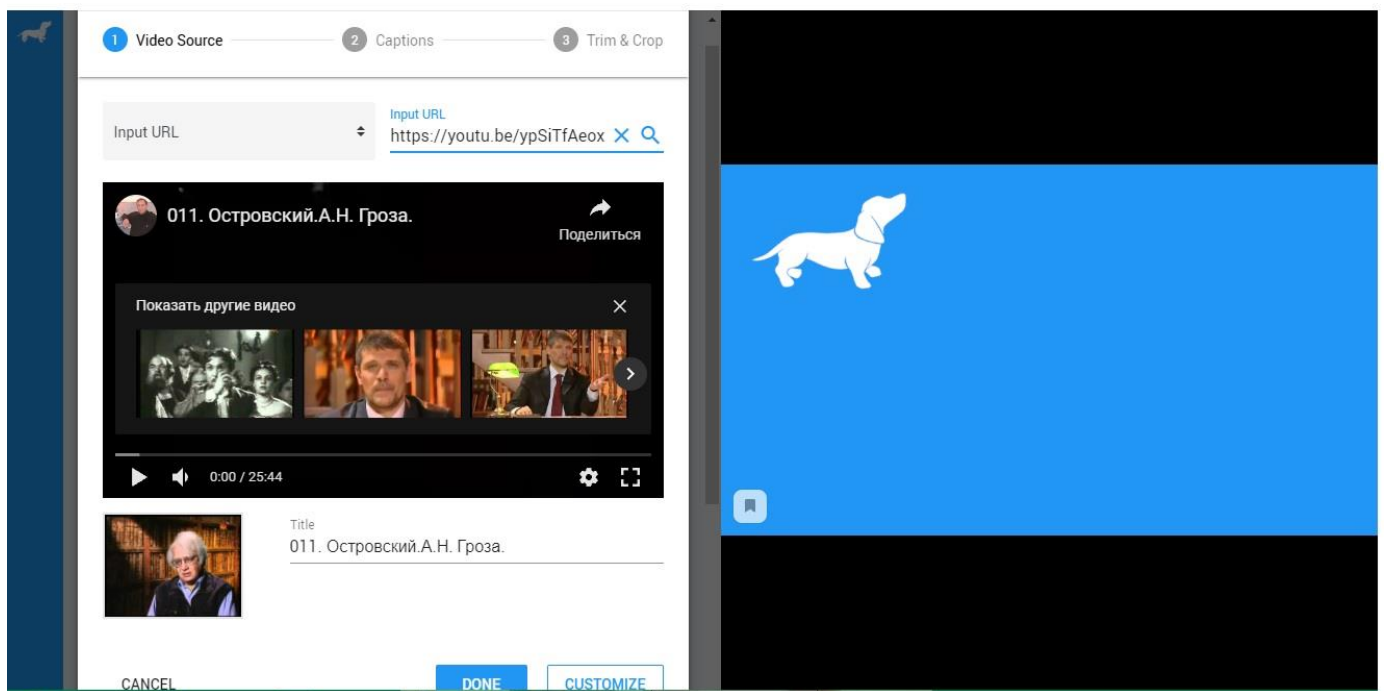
1 Video Source
2 Captions
3 Trim & Crop

Input URL

Input URL
https://youtu.be/ypSiTfAeox

011. Островский.А.Н. Гроза.

Поделиться

Показать другие видео

0:00 / 25:44

Title
011. Островский.А.Н. Гроза.

CANCEL
DONE
CUSTOMIZE